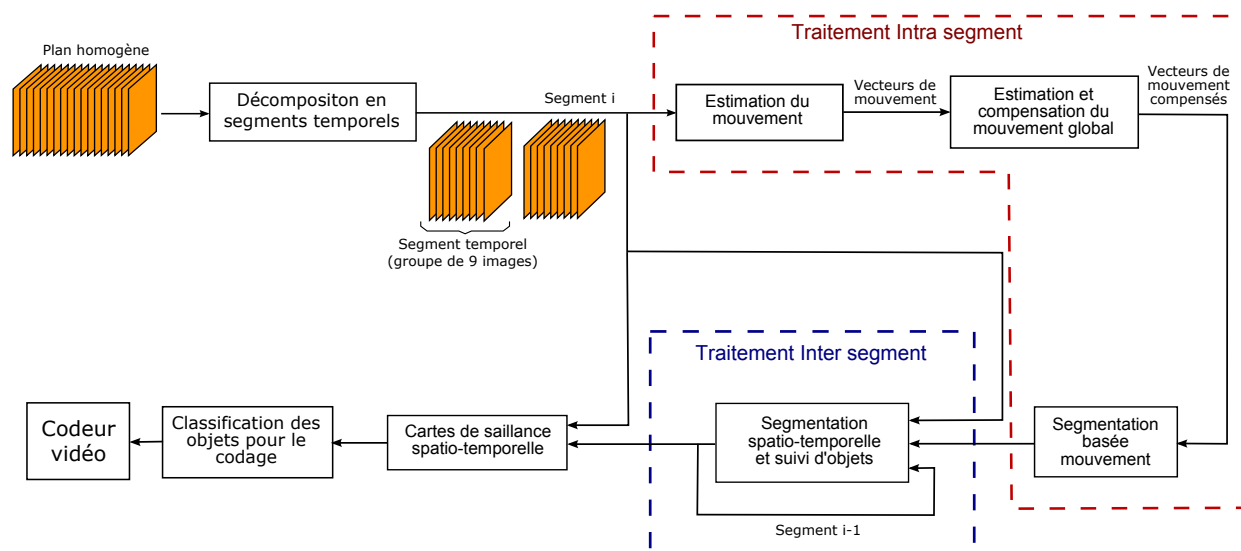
Plan homogène

Décompositon en segments temporels

Segment i

Segment temporel (groupe de 9 images)

Traitement Intra segment

Estimation du mouvement

Vecteurs de mouvement

Estimation et compensation du mouvement global

Vecteurs de mouvement compensés

Traitement Inter segment

Segmentation spatio-temporelle et suivi d'objets

Segmentation basée mouvement

Segment i-1

Cartes de saillance spatio-temporelle

Classification des objets pour le codage

Codeur vidéo